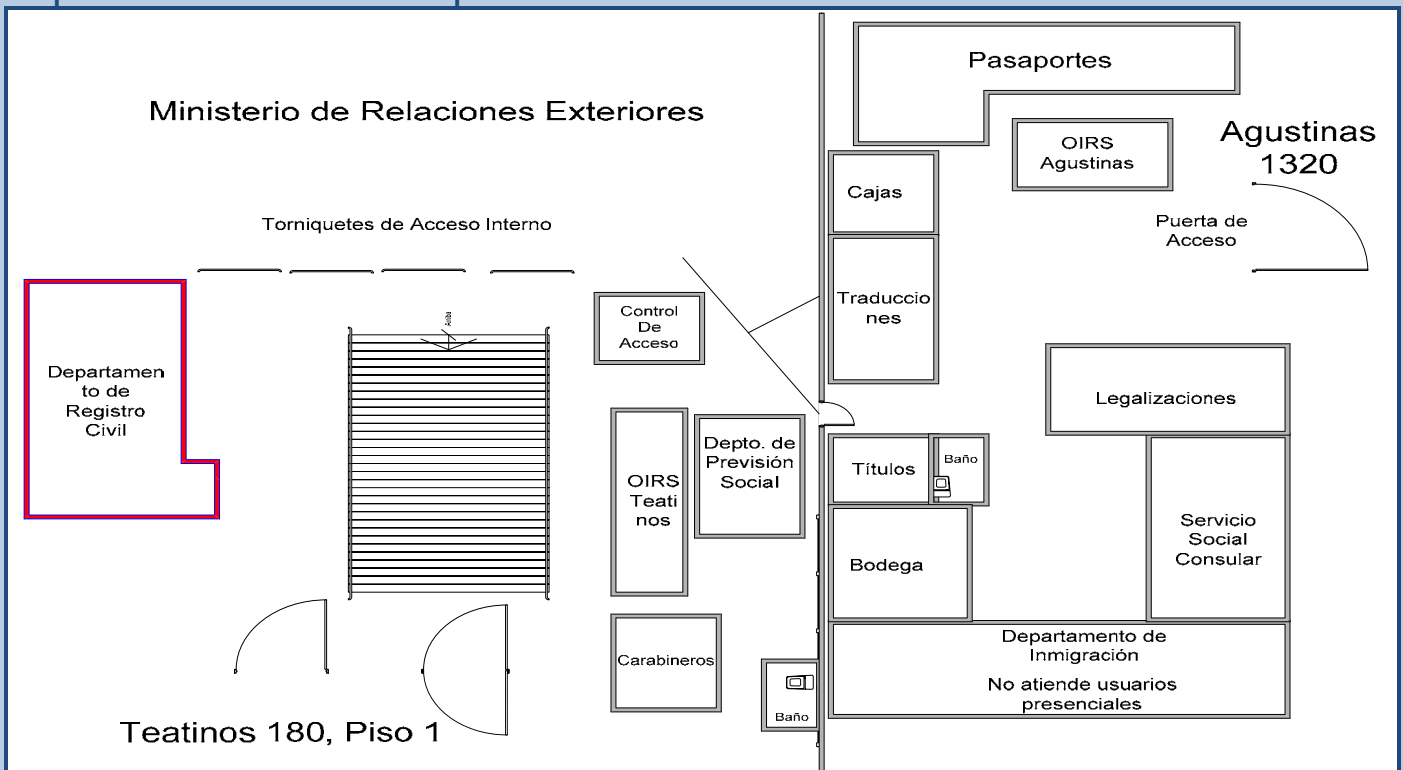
Ministerio de Relaciones Exteriores

Torniquetes de Acceso Interno

Departamento de Registro Civil

Arriba

Control De Acceso

OIRS Teatinos

Depto. de Previsión Social

Carabineros

Teatinos 180, Piso 1

Pasaportes

OIRS Agustinas

Agustinas 1320

Cajas

Puerta de Acceso

Traducciones

Legalizaciones

Títulos

Baño

Bodega

Servicio Social Consular

Departamento de Inmigración

No atiende usuarios presenciales

Baño